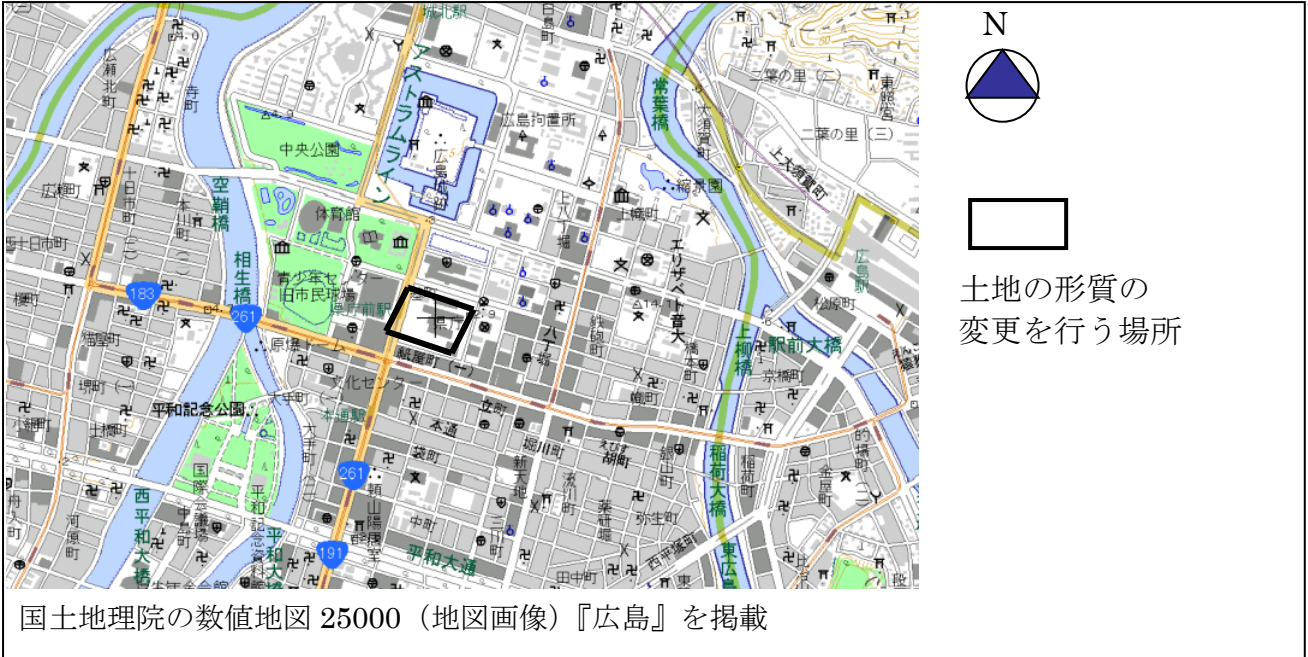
城北駅
白島町
広瀬北町
寺町
アストラムライン
広島拘置所
常葉橋
二葉の里（二）
東照宮
二葉の里（三）
上大須賀町
縮景園
大須賀町
中央公園
広島城
上八丁堀
上幟町
十日市町
本川町
空鞘橋
体育館
八丁堀
エリザベト音大
十日市町
相生橋
青少年センター
旧市民球場
県庁前駅
中町
八丁堀
幟町
橋本町
広島駅
松原町
183
261
上柳橋
駅前大橋
猫屋町
原爆ドーム
紙屋町（一）
京橋町
堺町（一）
大手町
文化センター
胡町
的場町
小網町
土橋町
平和記念公園
本通駅
本通
堀川町
稲荷町
稲荷大橋
国際会議場
平和記念資料館
袋町
胡町
銀山町
金屋町
西平和大橋
中島町
文
新天地
流川町
幟町
河原町
261
中町
三川町
薬研堀
弥生町
平和大橋
191
田中町
西平塚町
東広島
東
段
国土地理院の数値地図 25000（地図画像）『広島』を掲載
N
土地の形質の変更を行う場所